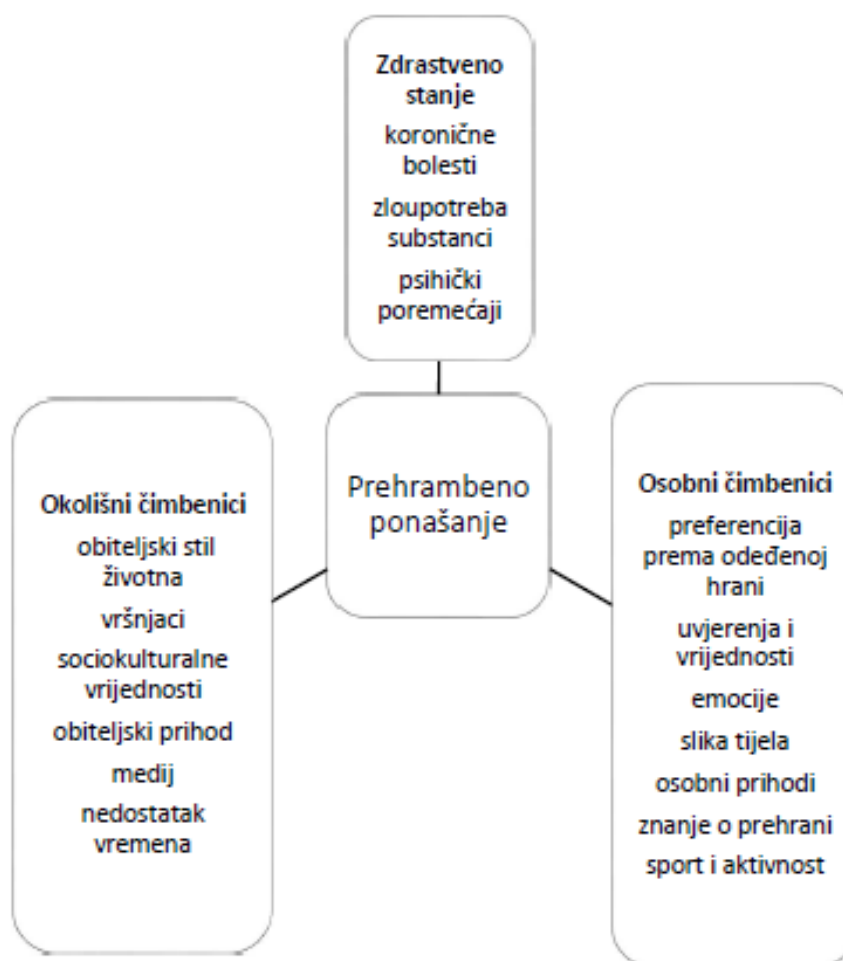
Zdrastveno stanje
koronične bolesti
zloupotreba substanci
psihički poremećaji

Okolišni čimbenici
obiteljski stil životna
vršnjaci
sociokulturalne vrijednosti
obiteljski prihod
medij
nedostatak vremena

Prehrambeno ponašanje

Osobni čimbenici
preferencija prema odeđenoj hrani
uvjerenja i vrijednosti
emocije
slika tijela
osobni prihodi
znanje o prehrani
sport i aktivnost